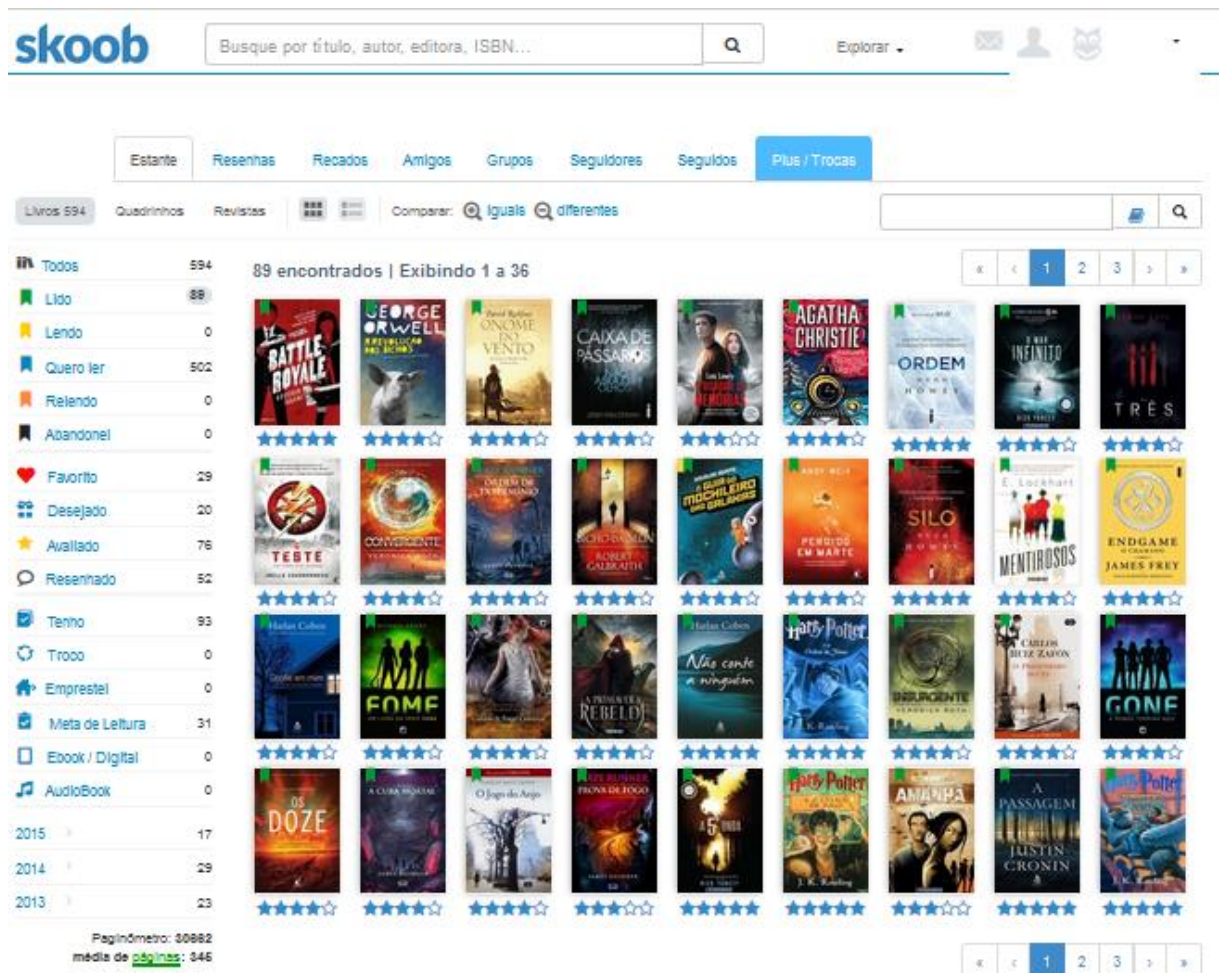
skoob

Busque por título, autor, editora, ISBN...

Explorar

Estante | Resenhas | Recados | Amigos | Grupos | Seguidores | Seguidos | Plus / Trocas

Livros 594 | Quadrinhos | Revistas | Comparar: iguais diferentes

Todos 594
Lido 89
Lendo 0
Quero ler 502
Relendo 0
Abandonei 0
Favorito 29
Desejado 20
Avaliado 76
Resenhado 52
Tenho 93
Troco 0
Emprestei 0
Meta de Leitura 31
Ebook / Digital 0
AudioBook 0
2015 17
2014 29
2013 23

Paginômetro: 30662
média de páginas: 345

89 encontrados | Exibindo 1 a 36

« ‹ 1 2 3 › »

BATTLE ROYALE
GEORGE ORWELL A REVOLUÇÃO DOS BICHOS
O NOME DO VENTO
CAIXA DE PÁSSAROS
O DOADOR DE MEMÓRIAS
AGATHA CHRISTIE
ORDEM HUGH HOWEY
O MAR INFINITO RICK YANCEY
TRÊS

TESTE
CONVERGENTE
O GUIA DO MOCHILEIRO DAS GALÁXIAS
ROBERT GALBRAITH
ANDY WEIR PERDIDO EM MARTE
SILO HUGH HOWEY
E. Lockhart MENTIROSOS
ENDGAME O CHAMADO JAMES FREY

Harlan Coben
FOME
A PRIMAVERA REBELDE
Harlan Coben Não conte a ninguém
Harry Potter
INSURGENTE
CARLOS RUIZ ZAFÓN
GONE

OS DOZE
A CURA MORTAL
O Jogo do Anjo
PROVA DE FOGO
A 5ª ONDA
Harry Potter J. K. Rowling
AMANHÃ
A PASSAGEM JUSTIN CRONIN
Harry Potter

« ‹ 1 2 3 › »